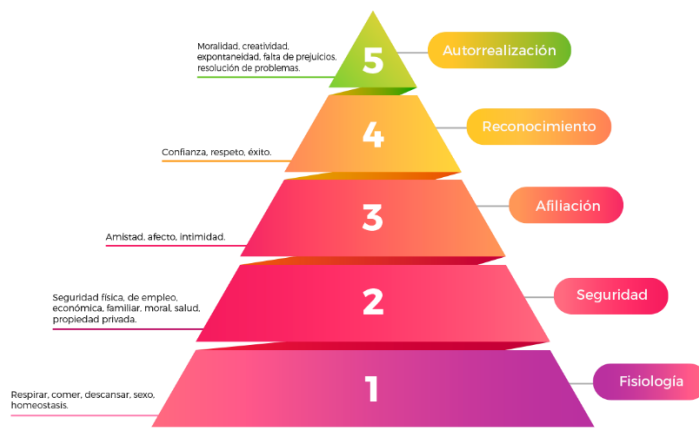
Moralidad, creatividad, expontaneidad, falta de prejuicios, resolución de problemas.

5

Autorrealización

Confianza, respeto, éxito.

4

Reconocimiento

Amistad, afecto, intimidad.

3

Afiliación

Seguridad física, de empleo, económica, familiar, moral, salud, propiedad privada.

2

Seguridad

Respirar, comer, descansar, sexo, homeostasis.

1

Fisiología